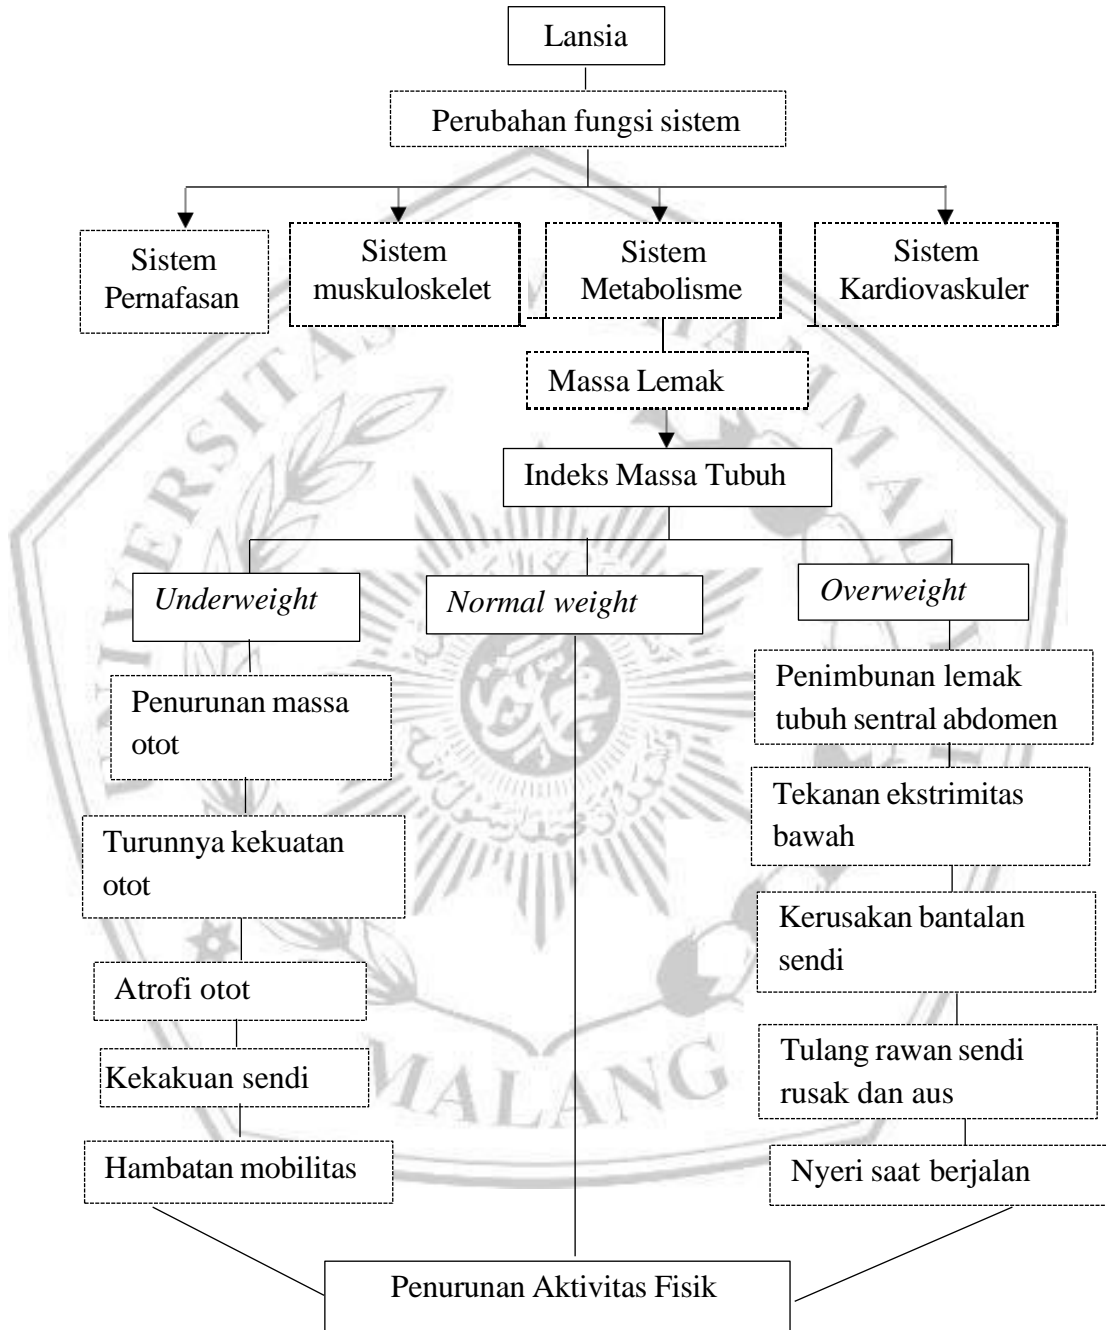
Lansia

Perubahan fungsi sistem

Sistem Pernafasan

Sistem muskuloskelet

Sistem Metabolisme

Sistem Kardiovaskuler

Massa Lemak

Indeks Massa Tubuh

*Underweight*

*Normal weight*

*Overweight*

Penurunan massa otot

Turunnya kekuatan otot

Atrofi otot

Kekakuan sendi

Hambatan mobilitas

Penimbunan lemak tubuh sentral abdomen

Tekanan ekstrimitas bawah

Kerusakan bantalan sendi

Tulang rawan sendi rusak dan aus

Nyeri saat berjalan

Penurunan Aktivitas Fisik

MALANG